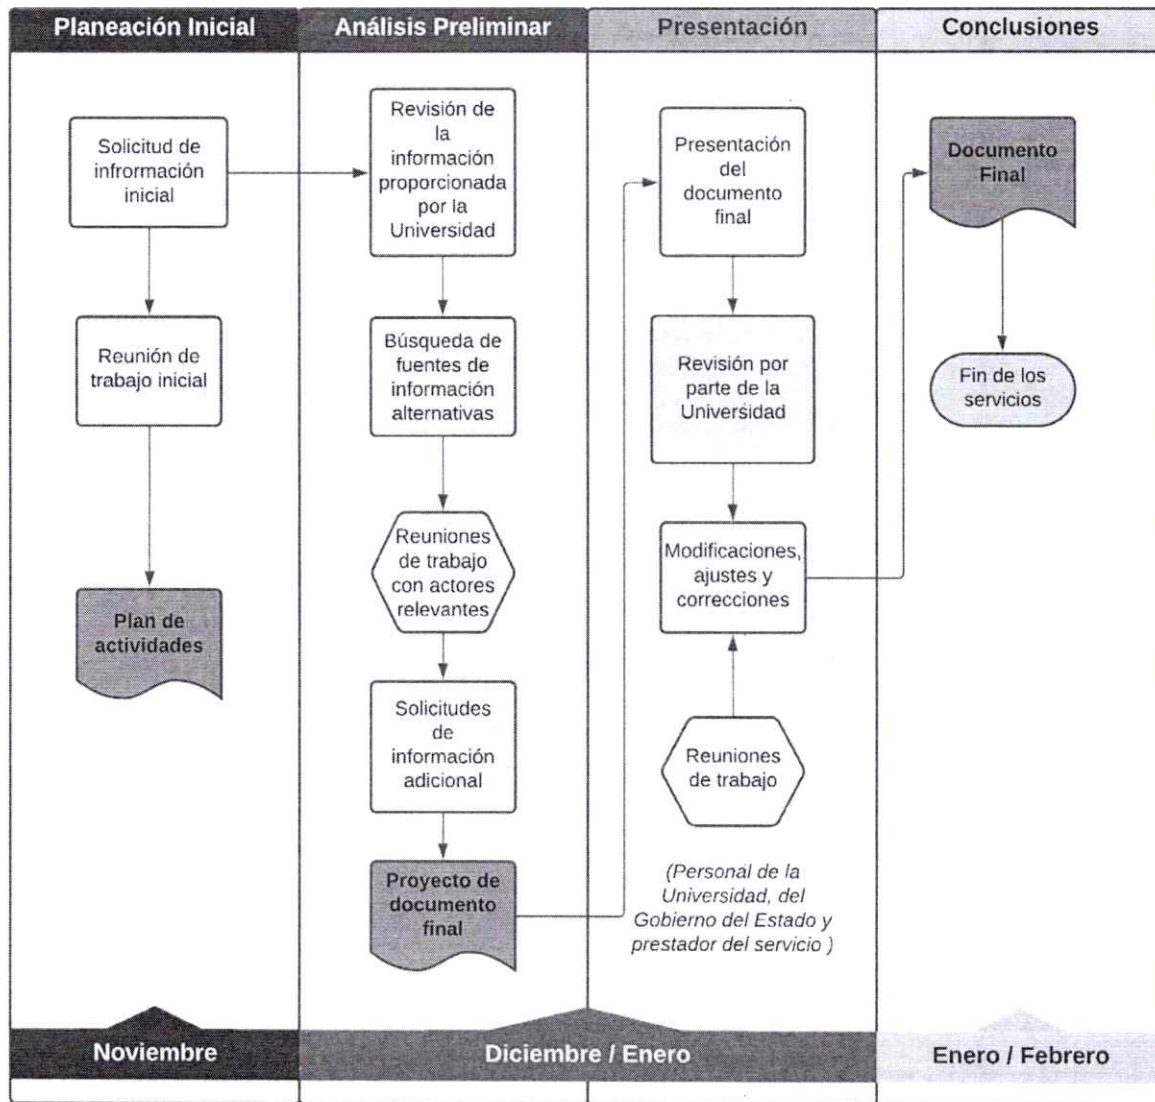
Planeación Inicial

Solicitud de infrormación inicial

Reunión de trabajo inicial

Plan de actividades

Análisis Preliminar

Revisión de la información proporcionada por la Universidad

Búsqueda de fuentes de información alternativas

Reuniones de trabajo con actores relevantes

Solicitudes de información adicional

Proyecto de documento final

Presentación

Presentación del documento final

Revisión por parte de la Universidad

Modificaciones, ajustes y correcciones

Reuniones de trabajo

(Personal de la Universidad, del Gobierno del Estado y prestador del servicio )

Conclusiones

Documento Final

Fin de los servicios

Noviembre

Diciembre / Enero

Enero / Febrero